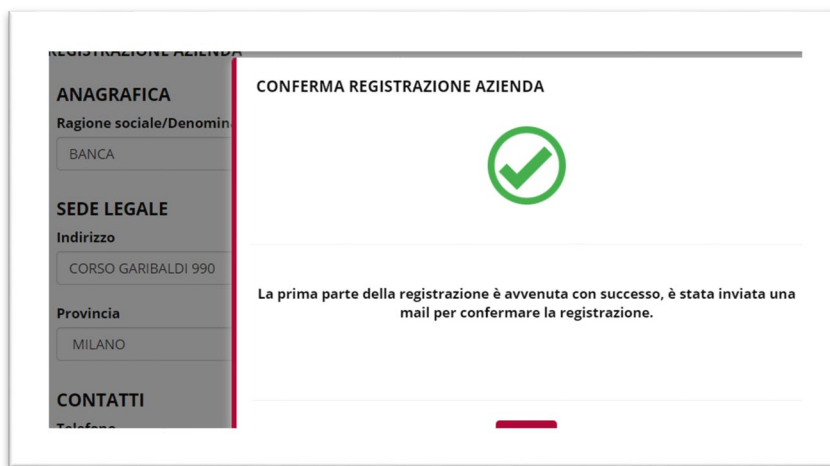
REGISTRAZIONE AZIENDA

ANAGRAFICA

Ragione sociale/Denomina

BANCA

SEDE LEGALE

Indirizzo

CORSO GARIBALDI 990

Provincia

MILANO

CONTATTI

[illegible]

CONFERMA REGISTRAZIONE AZIENDA

La prima parte della registrazione è avvenuta con successo, è stata inviata una mail per confermare la registrazione.